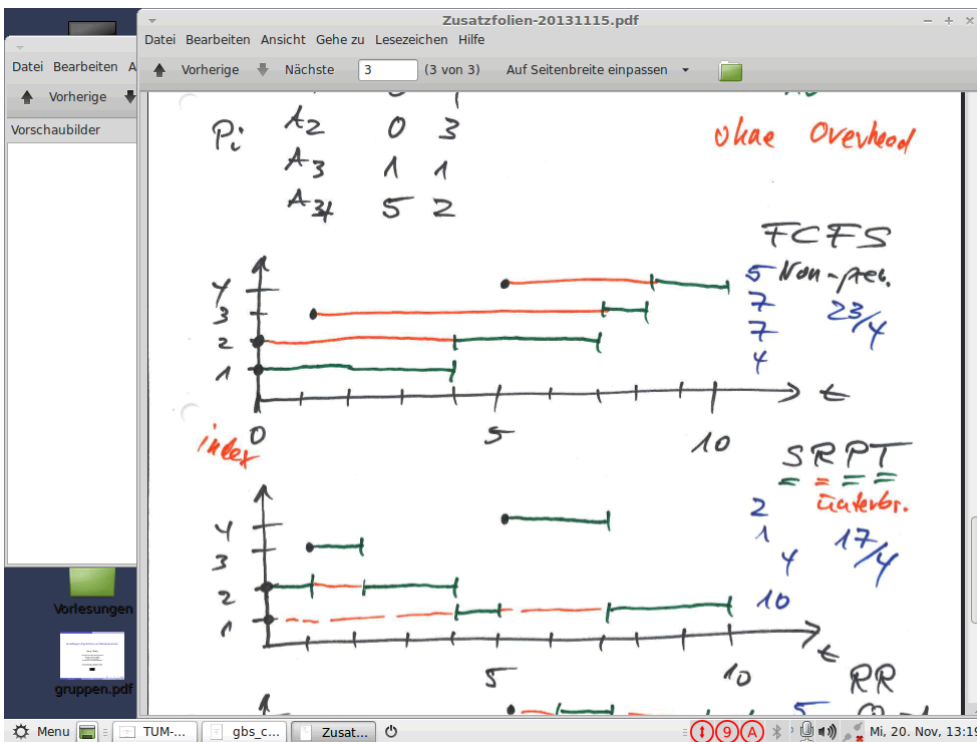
Zusatzfolien-20131115.pdf

Datei Bearbeiten Ansicht Gehe zu Lesezeichen Hilfe

Vorherige Nächste 3 (3 von 3) Auf Seitenbreite einpassen

Datei Bearbeiten A

Vorherige

Vorschaubilder

Vorlesungen

gruppen.pdf

$P_i$ $A_2$ 0 3
$A_3$ 1 1
$A_4$ 5 2

okae Overhead

FCFS
Non-pre.
5
7
7
4
23/4

4
3
2
1
0 5 10 t

index

SRPT
unterbr.
2
1
4
10
17/4

4
3
2
1
5 10 t

RR

Menu TUM-... gbs_c... Zusat... Mi, 20. Nov, 13:1